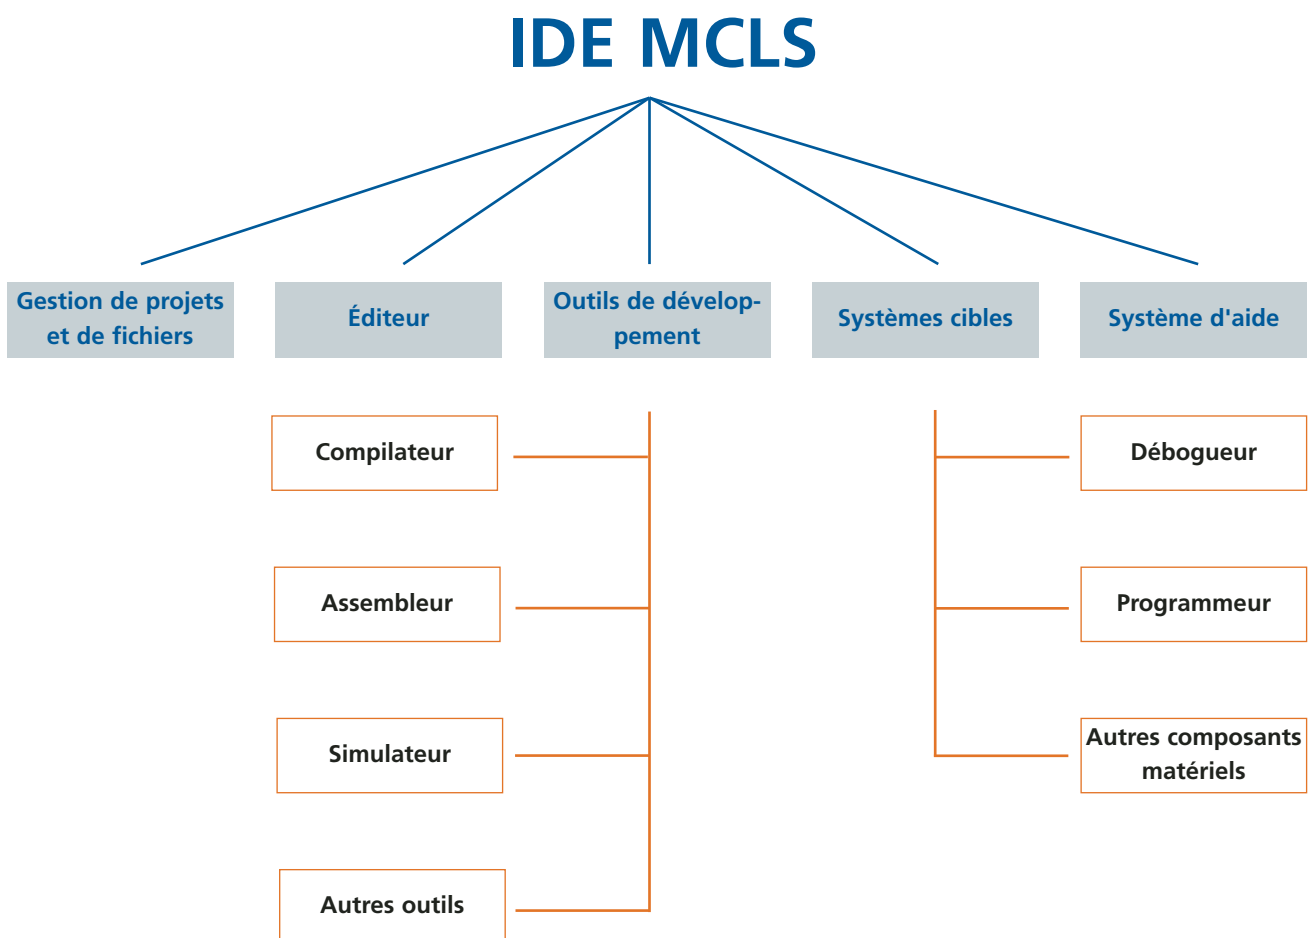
IDE MCLS

Gestion de projets et de fichiers

Éditeur

Outils de développement

Systèmes cibles

Système d'aide

Compilateur

Assembleur

Simulateur

Autres outils

Débogueur

Programmeur

Autres composants matériels